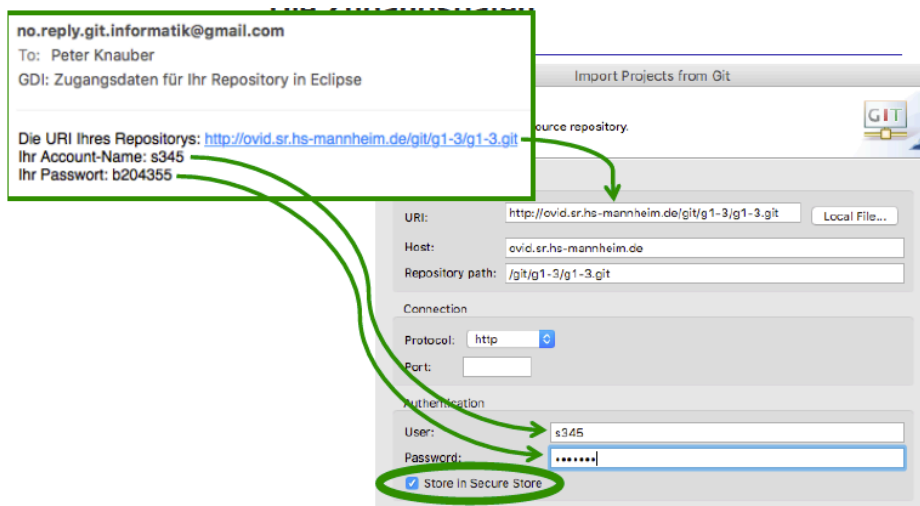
no.reply.git.informatik@gmail.com
To: Peter Knauber
GDI: Zugangsdaten für Ihr Repository in Eclipse

Die URI Ihres Repositorys: http://ovid.sr.hs-mannheim.de/git/g1-3/g1-3.git
Ihr Account-Name: s345
Ihr Passwort: b204355

Import Projects from Git

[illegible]ource repository.

GIT

URI: http://ovid.sr.hs-mannheim.de/git/g1-3/g1-3.git
Local File...
Host: ovid.sr.hs-mannheim.de
Repository path: /git/g1-3/g1-3.git

Connection
Protocol: http
Port:

Authentication
User: s345
Password: •••••••
Store in Secure Store